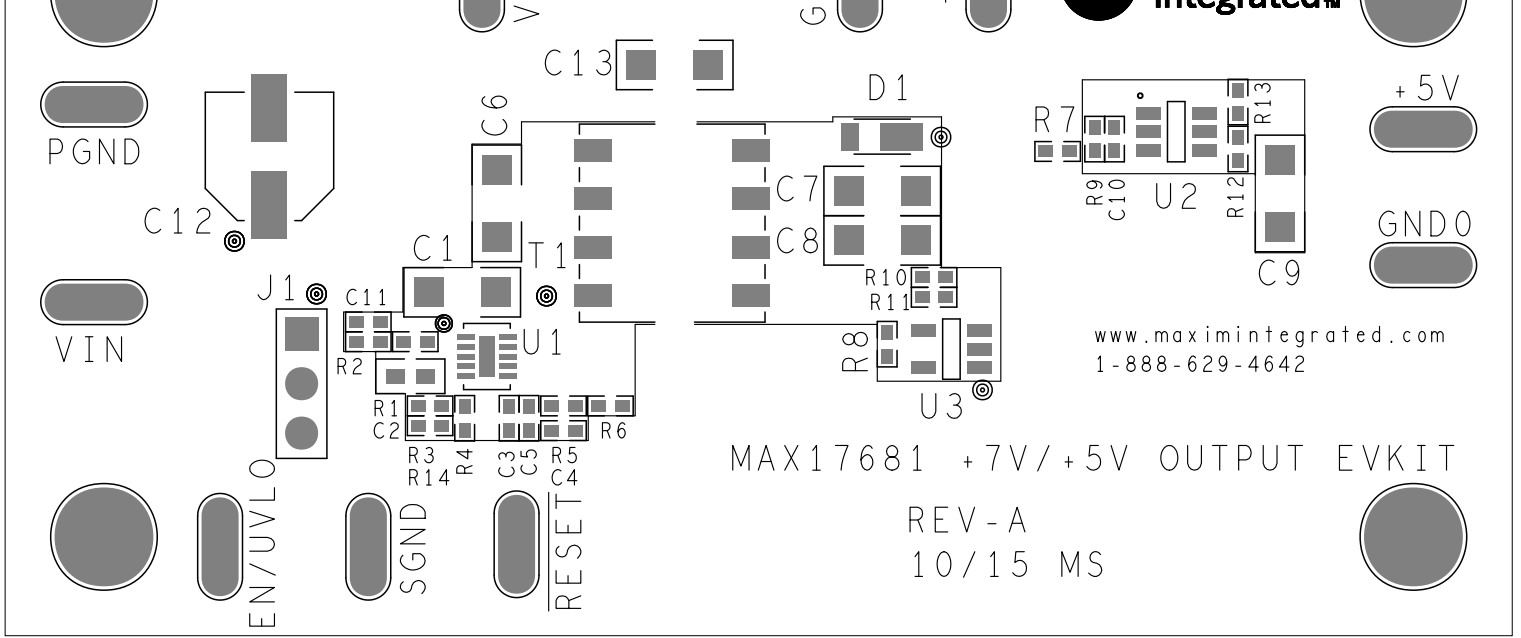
integrated

C13

D1

+5V

PGND

C6

R7

R13

C7

R9 C10

U2

R12

C12

C8

GND0

C1

T1

J1

C11

R10
R11

C9

VIN

U1

R8

www.maximintegrated.com
1-888-629-4642

R2

U3

R1
C2

R6

R3
R14

R4

C3 C5

R5
C4

MAX17681 +7V/+5V OUTPUT EVKIT

EN/UVLO

SGND

RESET

REV-A
10/15 MS